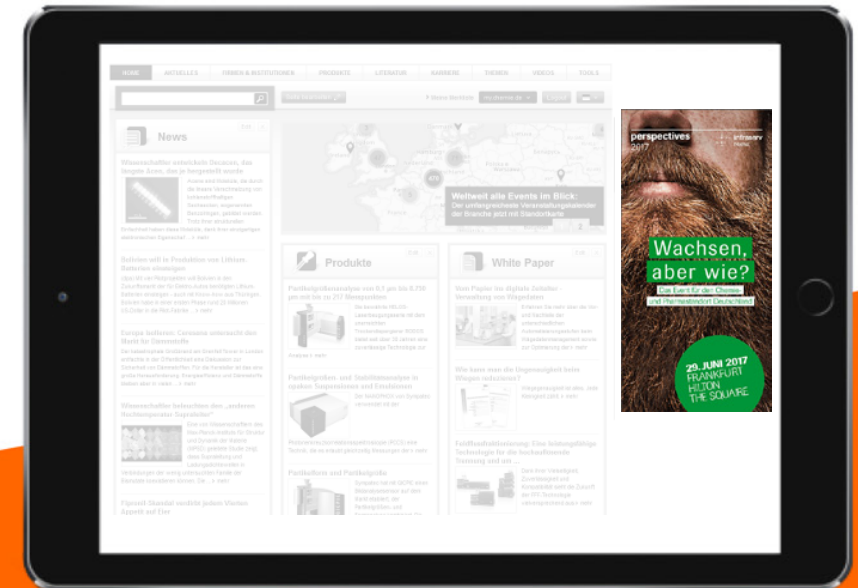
HOME AKTUELLES FIRMEN & INSTITUTIONEN PRODUKTE LITERATUR KARRIERE THEMEN VIDEOS TOOLS

News

Wissenschaftler entwickeln Dexacon, das längste Gras, das je hergestellt wurde

Produkte

White Paper

Weltweit alle Events im Blick:
Der umfangreichste Veranstaltungskalender der Branche jetzt mit Standortkarte

Partikelgrößenanalyse von 0,3 µm bis 8,750 µm mit bis zu 217 Messpunkten

Partikelgrößen- und Stabilitätsanalyse in opaken Suspensionen und Emulsionen

Partikelform und Partikelgröße

perspectives 2017

infraserv Höchst

Wachsen, aber wie?

Das Event für den Chemie- und Pharmastandort Deutschland

29. JUNI 2017 FRANKFURT HILTON THE SQUAIRE